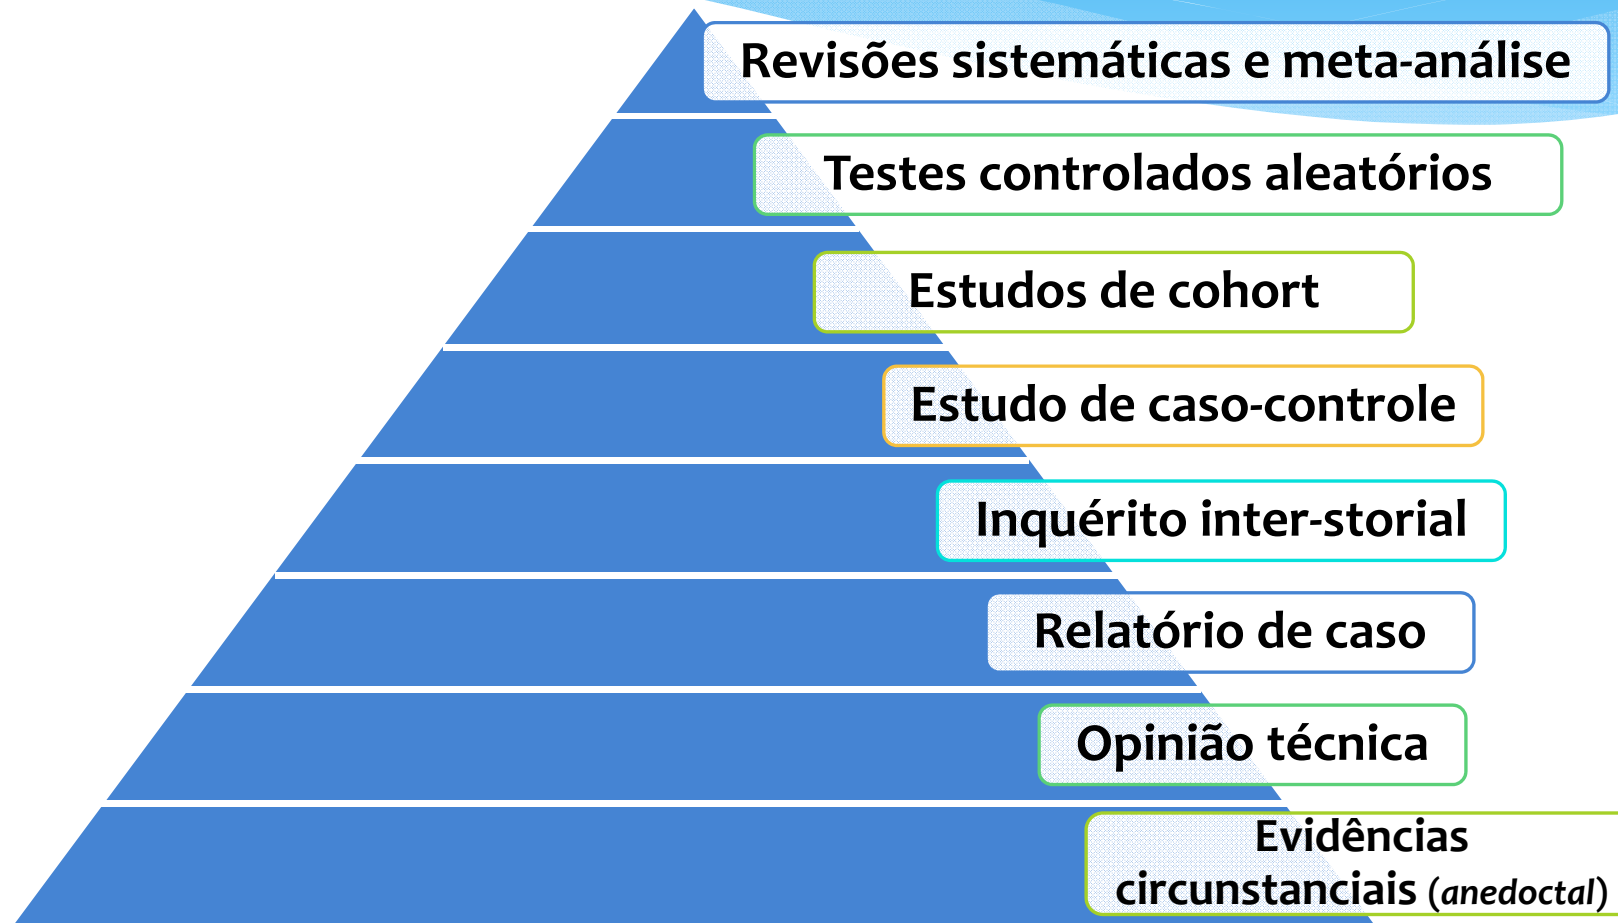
Revisões sistemáticas e meta-análise

Testes controlados aleatórios

Estudos de cohort

Estudo de caso-controle

Inquérito inter-storial

Relatório de caso

Opinião técnica

Evidências circunstanciais (*anedoctal*)